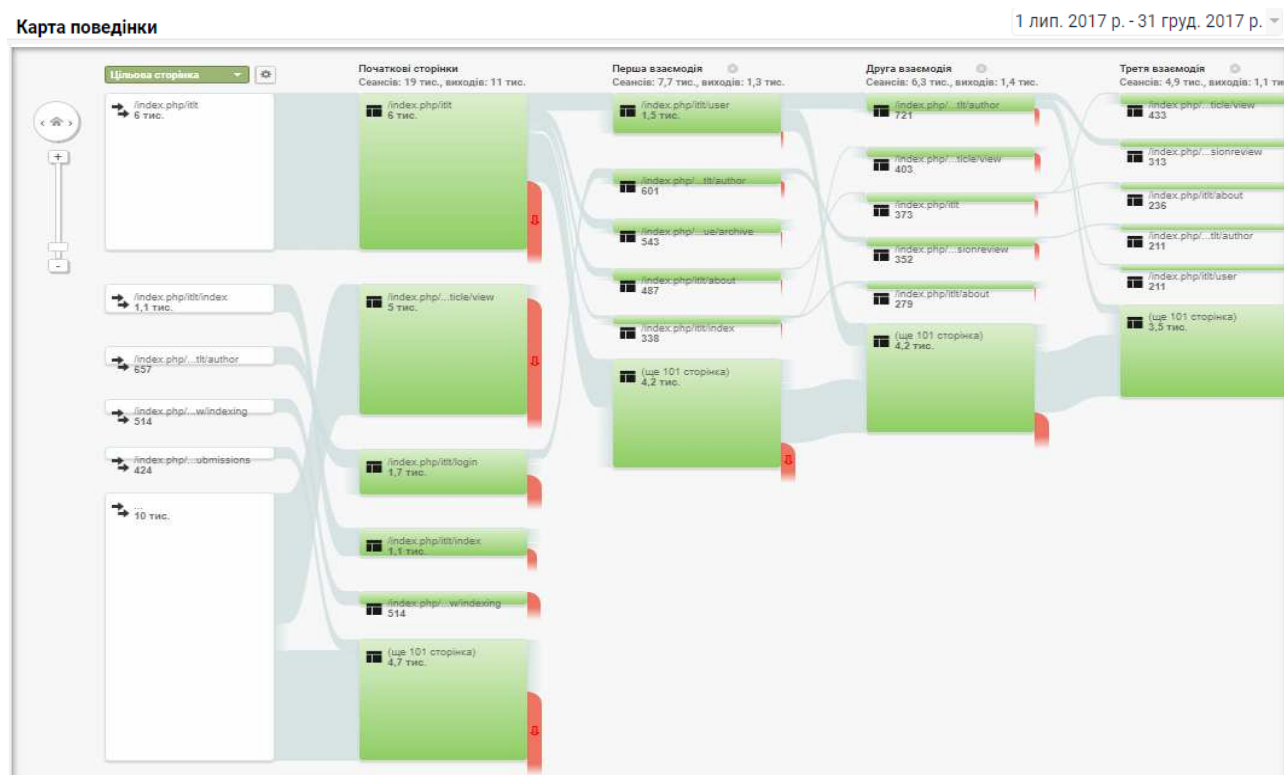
Карта поведінки

1 лип. 2017 р. - 31 груд. 2017 р.

Цільова сторінка

/index.php/itlt
6 тис.

/index.php/itlt/index
1,1 тис.

/index.php/...tlt/author
657

/index.php/...w/indexing
514

/index.php/...ubmissions
424

...
10 тис.

Початкові сторінки
Сеансів: 19 тис., виходів: 11 тис.

/index.php/itlt
6 тис.

/index.php/...ticle/view
3 тис.

/index.php/itlt/login
1,7 тис.

/index.php/itlt/index
1,1 тис.

/index.php/...w/indexing
514

(ще 101 сторінка)
4,7 тис.

Перша взаємодія
Сеансів: 7,7 тис., виходів: 1,3 тис.

/index.php/itlt/user
1,5 тис.

/index.php/...tlt/author
601

/index.php/...ue/archive
543

/index.php/itlt/about
487

/index.php/itlt/index
338

(ще 101 сторінка)
4,2 тис.

Друга взаємодія
Сеансів: 6,3 тис., виходів: 1,4 тис.

/index.php/...tlt/author
721

/index.php/...ticle/view
403

/index.php/itlt
373

/index.php/...sionreview
352

/index.php/itlt/about
279

(ще 101 сторінка)
4,2 тис.

Третя взаємодія
Сеансів: 4,9 тис., виходів: 1,1 ти

/index.php/...ticle/view
433

/index.php/...sionreview
313

/index.php/itlt/about
236

/index.php/...tlt/author
211

/index.php/itlt/user
211

(ще 101 сторінка)
3,5 тис.